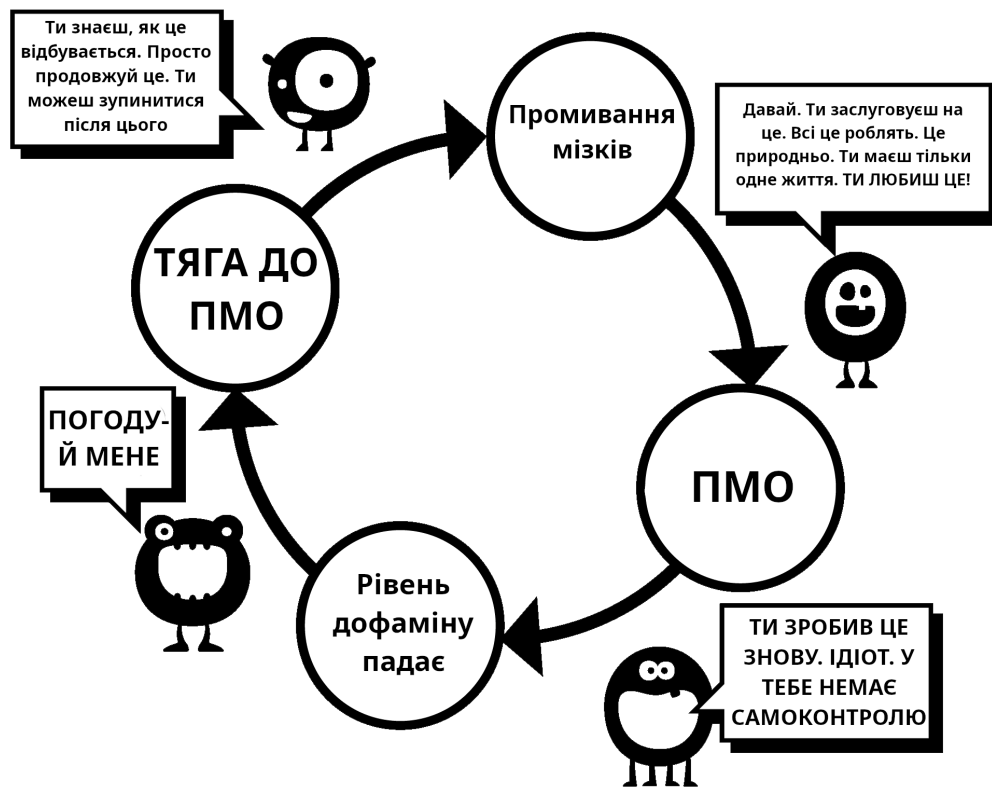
Ти знаєш, як це відбувається. Просто продовжуй це. Ти можеш зупинитися після цього

Промивання мізків

Давай. Ти заслуговуєш на це. Всі це роблять. Це природньо. Ти маєш тільки одне життя. ТИ ЛЮБИШ ЦЕ!

ТЯГА ДО ПМО

ПОГОДУЙ МЕНЕ

ПМО

Рівень дофаміну падає

ТИ ЗРОБИВ ЦЕ ЗНОВУ. ІДІОТ. У ТЕБЕ НЕМАЄ САМОКОНТРОЛЮ